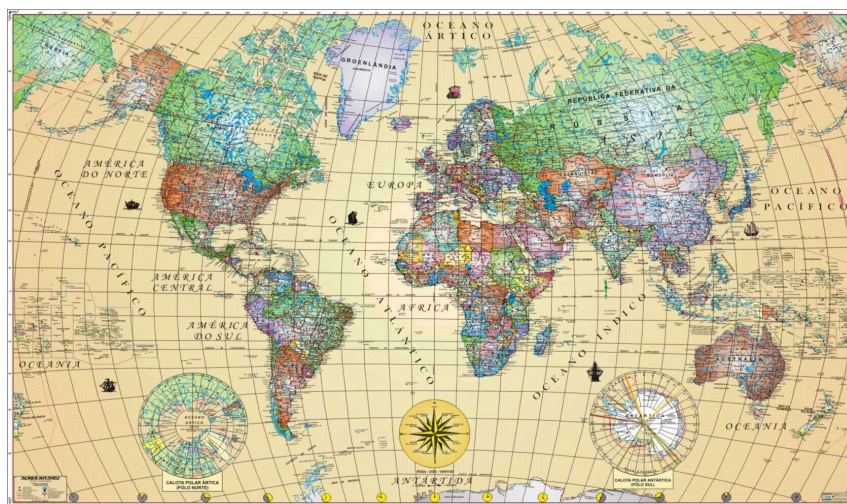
OCEANO
ÁRTICO

GROENLÂNDIA

REPÚBLICA FEDERATIVA DA
RÚSSIA

AMÉRICA
DO NORTE

EUROPA

OCEANO
PACÍFICO

OCEANO PACÍFICO

OCEANO ATLÂNTICO

AMÉRICA
CENTRAL

ÁFRICA

AMÉRICA
DO SUL

OCEANO ÍNDICO

OCEANIA

OCEANIA

AUSTRÁLIA

ANTÁRTIDA

ROSA - DOS - VENTOS

CALOTA POLAR ÁRTICA
(POLO NORTE)

CALOTA POLAR ANTÁRTICA
(POLO SUL)

OCEANO
ÁRTICO